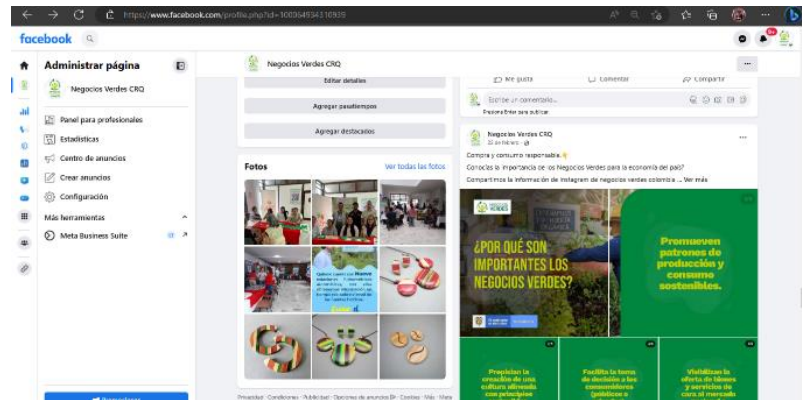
https://www.facebook.com/profile.php?id=100064934316939

facebook

Administrar página

Negocios Verdes CRQ

Panel para profesionales

Estadísticas

Centro de anuncios

Crear anuncios

Configuración

Más herramientas

Meta Business Suite

Negocios Verdes CRQ

Editar detalles

Agregar pasatiempos

Agregar destacados

Fotos

Ver todas las fotos

Privacidad · Condiciones · Publicidad · Opciones de anuncios · Cookies · Más · Meta

Me gusta

Comentar

Compartir

Escribe un comentario...

Presiona Enter para publicar.

Negocios Verdes CRQ

Compra y consume responsable.

Conoces la importancia de los Negocios Verdes para la economía del país?

Compartimos la información de Instagram de negocios verdes colombia ... Ver más

¿POR QUÉ SON IMPORTANTES LOS NEGOCIOS VERDES?

Promueven patrones de producción y consumo sostenibles.

Propician la creación de una cultura alineada con principios

Facilita la toma de decisión a los consumidores

Visibilizan la oferta de bienes y servicios de cara al mercado